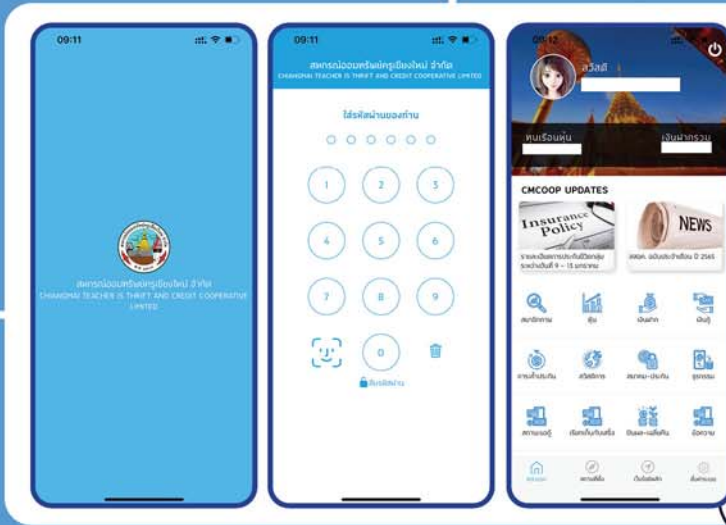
09:11

สหกรณ์ออมทรัพย์ครูเชียงใหม่ จำกัด
CHIANGMAI TEACHER IS THRIFT AND CREDIT COOPERATIVE LIMITED

09:11

สหกรณ์ออมทรัพย์ครูเชียงใหม่ จำกัด
CHIANGMAI TEACHER IS THRIFT AND CREDIT COOPERATIVE LIMITED

ใส่รหัสผ่านของท่าน

1 2 3
4 5 6
7 8 9
0

ลืมรหัสผ่าน

09:12

สวัสดี

ทุนเรือนหุ้น

เงินฝากรวม

CMCOOP UPDATES

Insurance Policy

NEWS

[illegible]

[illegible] ปี 2565

สมาชิกภาพ
หุ้น
เงินฝาก
เงินกู้
การค้ำประกัน
สวัสดิการ
สมาคม-ประกัน
ธุรกรรม
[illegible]
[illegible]
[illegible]
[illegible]

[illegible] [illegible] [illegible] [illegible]